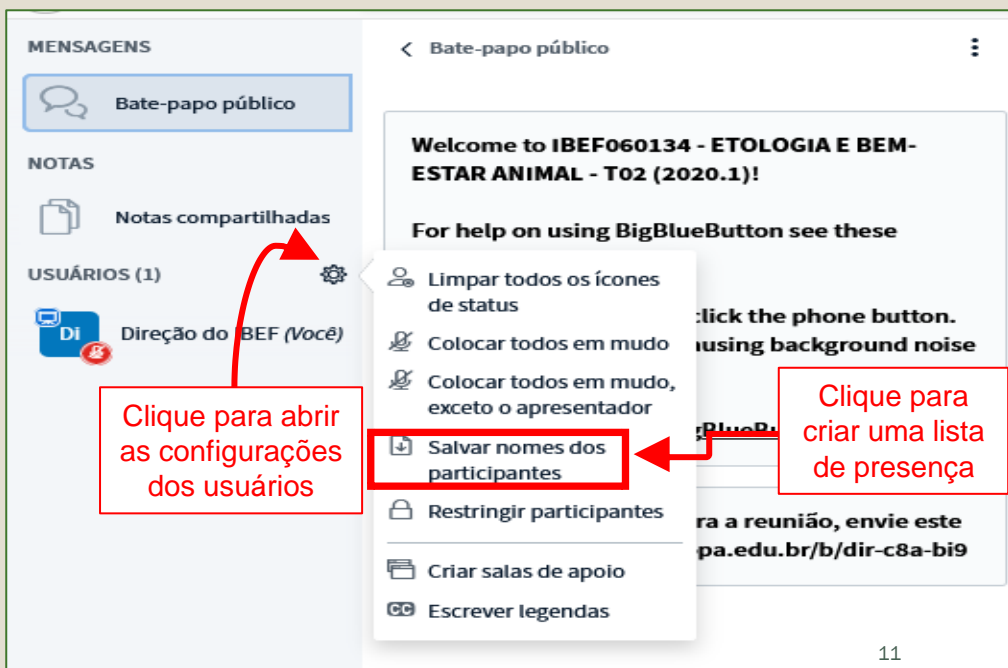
MENSAGENS

Bate-papo público

NOTAS

Notas compartilhadas

USUÁRIOS (1)

Di

Direção do IBEF *(Você)*

Clique para abrir as configurações dos usuários

< Bate-papo público

Welcome to IBEF060134 - ETOLOGIA E BEM-ESTAR ANIMAL - T02 (2020.1)!

For help on using BigBlueButton see these

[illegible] click the phone button.

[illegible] causing background noise

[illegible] gBlueBu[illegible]

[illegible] ra a reunião, envie este

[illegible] pa.edu.br/b/dir-c8a-bi9

Limpar todos os ícones de status

Colocar todos em mudo

Colocar todos em mudo, exceto o apresentador

Salvar nomes dos participantes

Restringir participantes

Criar salas de apoio

Escrever legendas

Clique para criar uma lista de presença

11